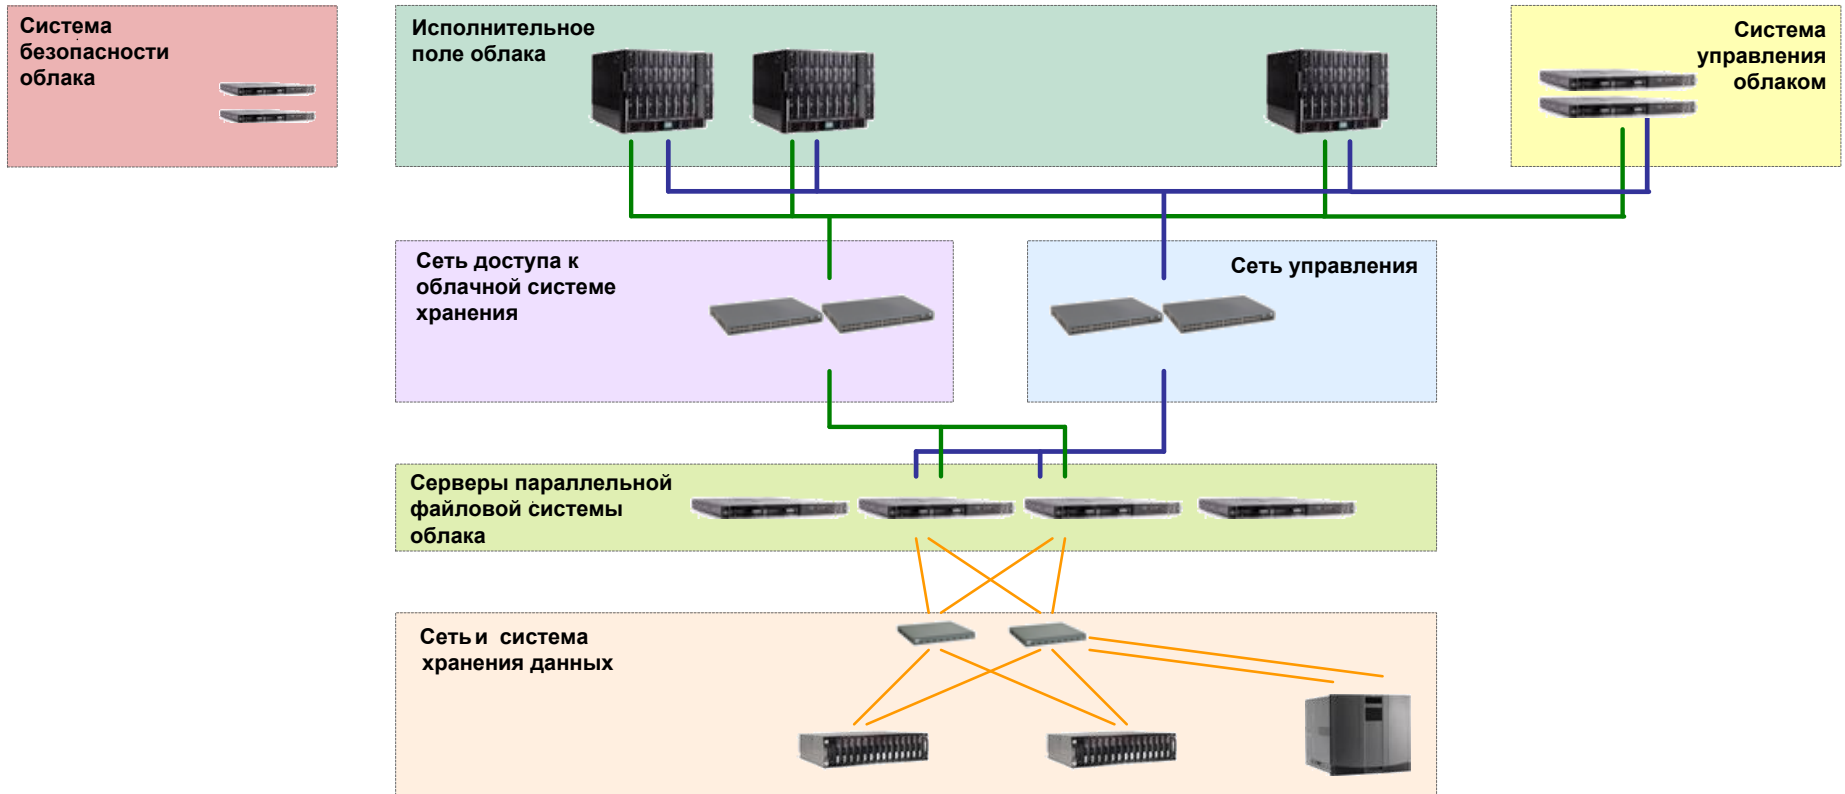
Система безопасности облака

Исполнительное поле облака

Система управления облаком

Сеть доступа к облачной системе хранения

Сеть управления

Серверы параллельной файловой системы облака

Сеть и система хранения данных